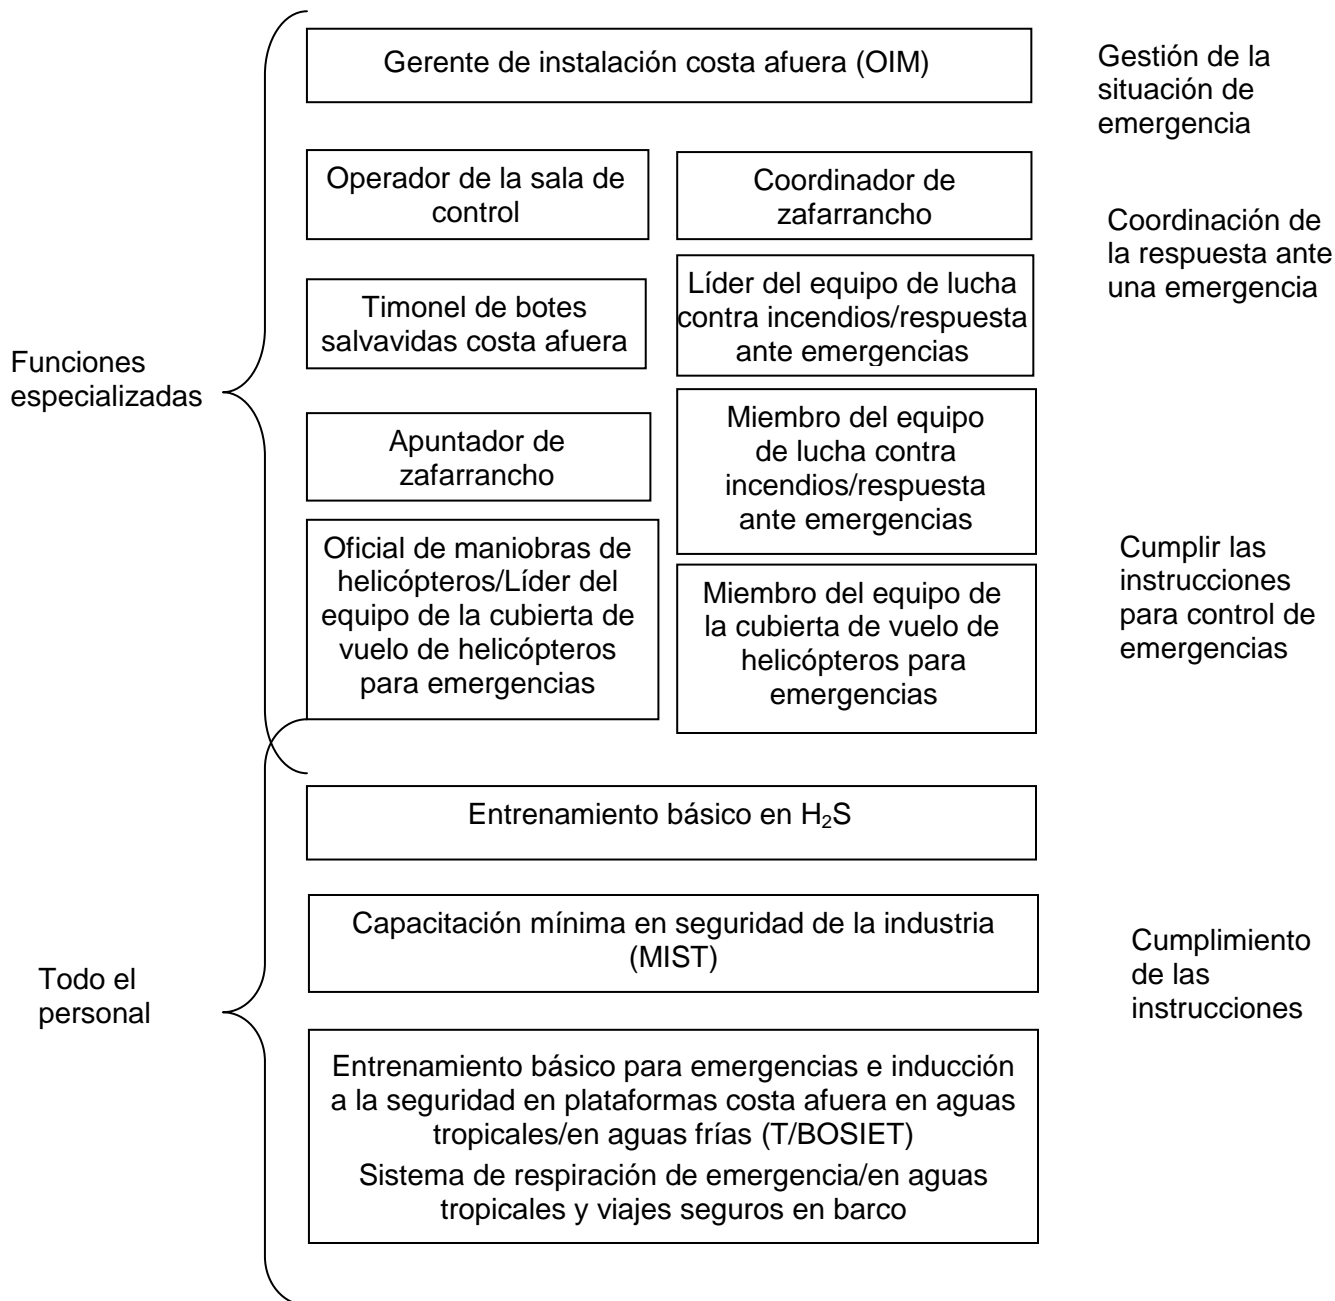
Funciones especializadas

Gerente de instalación costa afuera (OIM)

Gestión de la situación de emergencia

Operador de la sala de control

Coordinador de zafarrancho

Coordinación de la respuesta ante una emergencia

Timonel de botes salvavidas costa afuera

Líder del equipo de lucha contra incendios/respuesta ante emergencias

Apuntador de zafarrancho

Miembro del equipo de lucha contra incendios/respuesta ante emergencias

Oficial de maniobras de helicópteros/Líder del equipo de la cubierta de vuelo de helicópteros para emergencias

Miembro del equipo de la cubierta de vuelo de helicópteros para emergencias

Cumplir las instrucciones para control de emergencias

Todo el personal

Entrenamiento básico en $H_2S$

Capacitación mínima en seguridad de la industria (MIST)

Cumplimiento de las instrucciones

Entrenamiento básico para emergencias e inducción a la seguridad en plataformas costa afuera en aguas tropicales/en aguas frías (T/BOSIET)
Sistema de respiración de emergencia/en aguas tropicales y viajes seguros en barco